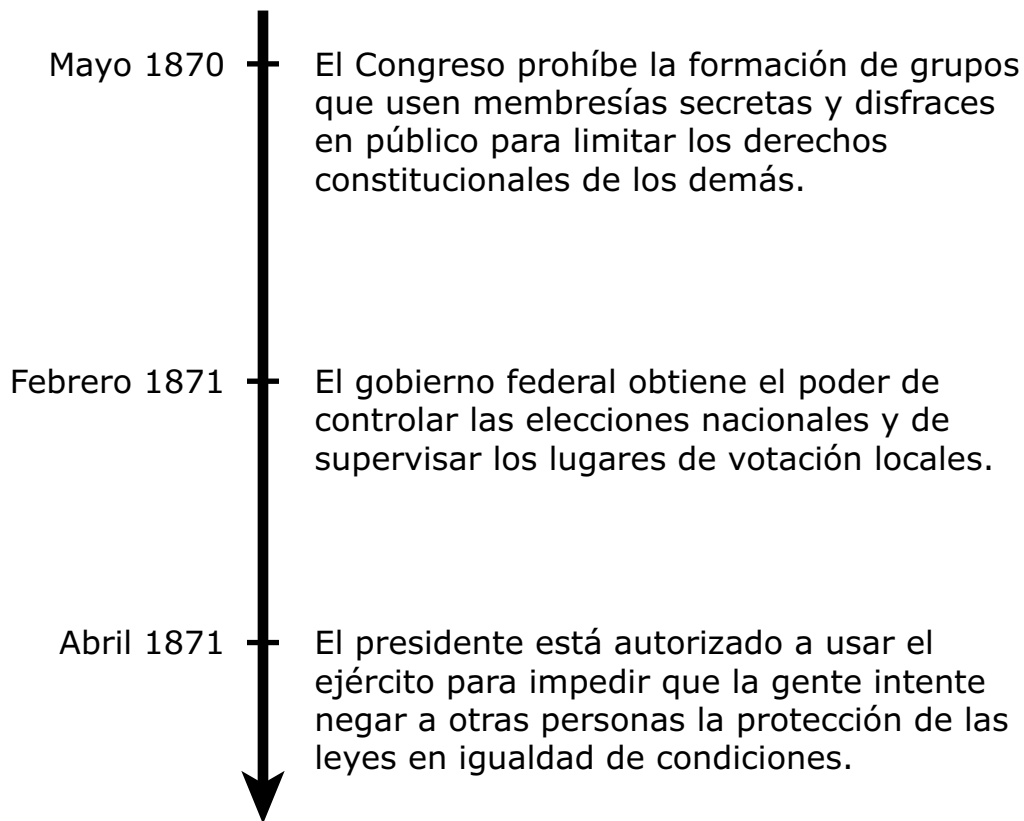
Mayo 1870

El Congreso prohíbe la formación de grupos que usen membresías secretas y disfraces en público para limitar los derechos constitucionales de los demás.

Febrero 1871

El gobierno federal obtiene el poder de controlar las elecciones nacionales y de supervisar los lugares de votación locales.

Abril 1871

El presidente está autorizado a usar el ejército para impedir que la gente intente negar a otras personas la protección de las leyes en igualdad de condiciones.